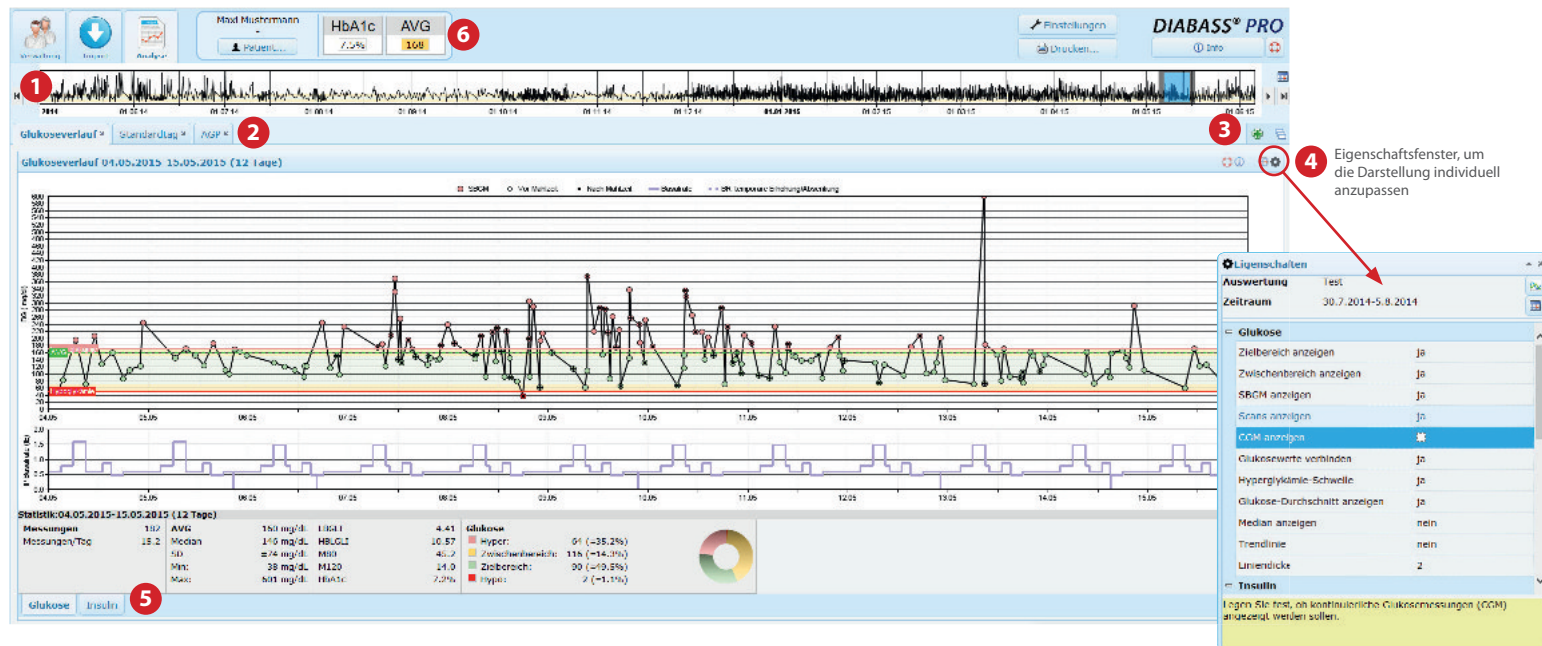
Verwaltung Import Analyse

Maxi Mustermann
-
Patient...

| HbA1c | AVG |
|---|---|
| 7.5% | 168 |

6

Einstellungen
Drucken...

DIABASS® PRO

Info

1

2014 01.08.14 01.09.14 01.10.14 01.11.14 01.12.14 01.01.2015 01.02.15 01.03.15 01.04.15 01.05.15 01.06.15

Glukoseverlauf × Standardtag × AGP × 2

3

Glukoseverlauf 04.05.2015-15.05.2015 (12 Tage)

4 Eigenschaftsfenster, um die Darstellung individuell anzupassen

SBGM Vor Mahlzeit Nach Mahlzeit Basalrate BR Temporäre Erhöhung/Absenkung

BG (mg/dl)

600 580 560 540 520 500 480 460 440 420 400 380 360 340 320 300 280 260 240 220 200 180 160 140 120 100 80 60 40 20 0

AVG

04.05 05.05 06.05 07.05 08.05 09.05 10.05 11.05 12.05 13.05 14.05 15.05

2.0 1.5 1.0 0.5 0.0

04.05 05.05 06.05 07.05 08.05 09.05 10.05 11.05 12.05 13.05 14.05 15.05

Statistik:04.05.2015-15.05.2015 (12 Tage)

| Messungen | 182 | AVG | 160 mg/dl | LBGI | 4.41 | Glukose | |
|---|---|---|---|---|---|---|---|
| Messungen/Tag | 15.2 | Median | 146 mg/dl | HBLGI | 10.57 | Hyper: | 64 (=35.2%) |
| | | SD | ±74 mg/dl | M80 | 45.2 | Zwischenbereich: | 116 (=14.3%) |
| | | Min: | 38 mg/dl | M120 | 14.0 | Zielbereich: | 90 (=49.5%) |
| | | Max: | 601 mg/dl | HbA1c | 7.2% | Hypo: | 2 (=1.1%) |

Glukose Insulin 5

Eigenschaften

Auswertung Test
Zeitraum 30.7.2014-5.8.2014

Glukose
| | |
|---|---|
| Zielbereich anzeigen | ja |
| Zwischenbereich anzeigen | ja |
| SBGM anzeigen | ja |
| Scans anzeigen | ja |
| CGM anzeigen | |
| Glukosewerte verbinden | ja |
| Hyperglykämie-Schwelle | ja |
| Glukose-Durchschnitt anzeigen | ja |
| Median anzeigen | nein |
| Trendlinie | nein |
| Liniendicke | 2 |

Insulin

Legen Sie fest, ob kontinuierliche Glukosemessungen (CGM) angezeigt werden sollen.